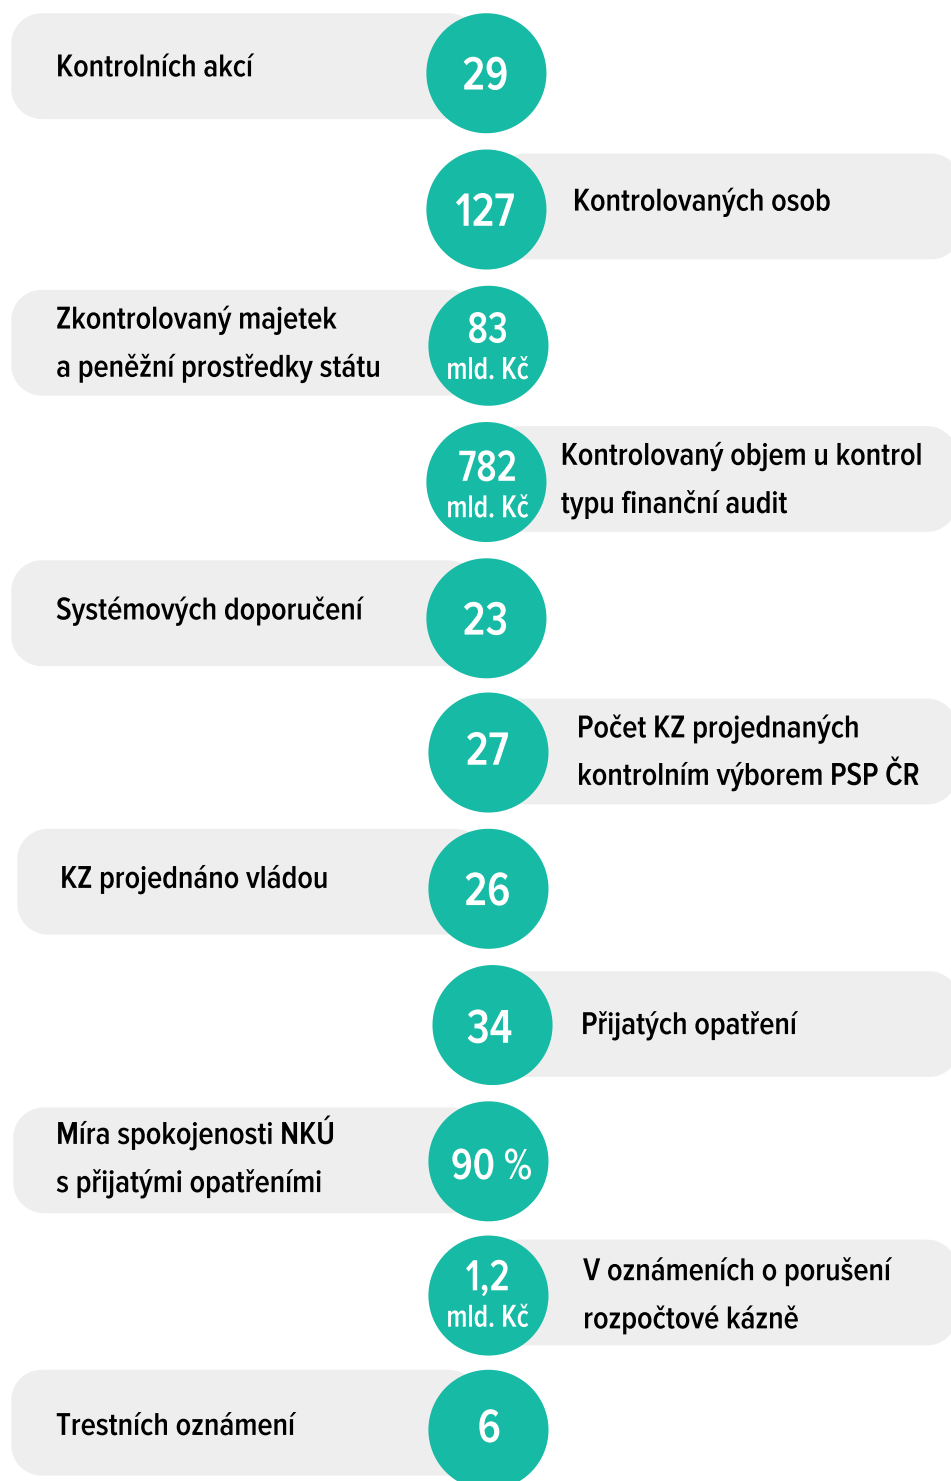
Kontrolních akcí
29

127
Kontrolovaných osob

Zkontrolovaný majetek a peněžní prostředky státu
83 mld. Kč

782 mld. Kč
Kontrolovaný objem u kontrol typu finanční audit

Systémových doporučení
23

27
Počet KZ projednaných kontrolním výborem PSP ČR

KZ projednáno vládou
26

34
Přijatých opatření

Míra spokojenosti NKÚ s přijatými opatřeními
90 %

1,2 mld. Kč
V oznámeních o porušení rozpočtové kázně

Trestních oznámení
6